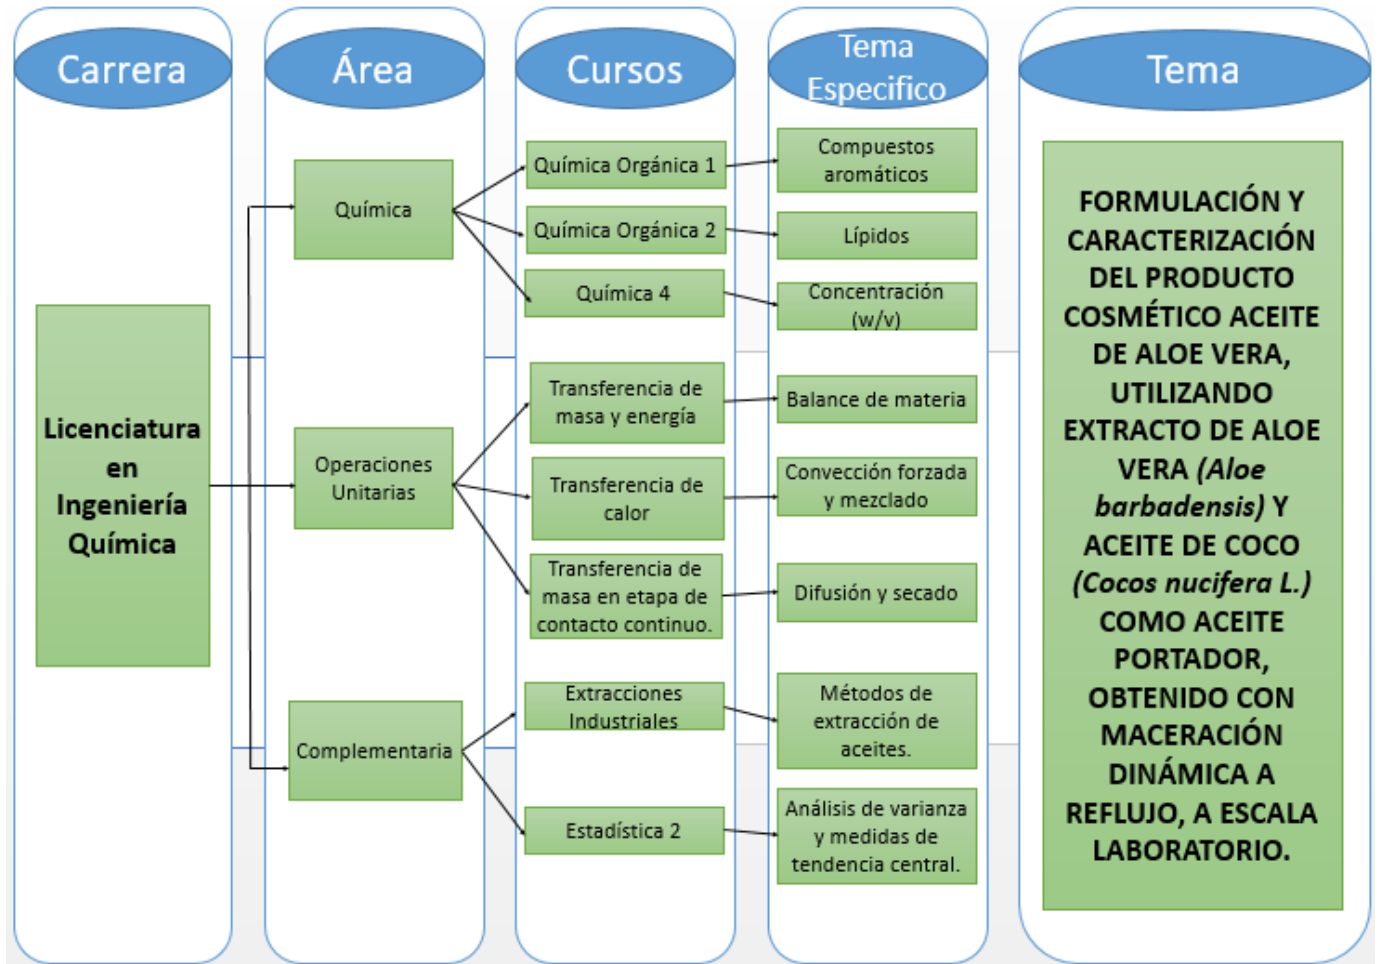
Carrera

Licenciatura en Ingeniería Química

Área

Química

Operaciones Unitarias

Complementaria

Cursos

Química Orgánica 1

Química Orgánica 2

Química 4

Transferencia de masa y energía

Transferencia de calor

Transferencia de masa en etapa de contacto continuo.

Extracciones Industriales

Estadística 2

Tema Especifico

Compuestos aromáticos

Lípidos

Concentración (w/v)

Balance de materia

Convección forzada y mezclado

Difusión y secado

Métodos de extracción de aceites.

Análisis de varianza y medidas de tendencia central.

Tema

FORMULACIÓN Y CARACTERIZACIÓN DEL PRODUCTO COSMÉTICO ACEITE DE ALOE VERA, UTILIZANDO EXTRACTO DE ALOE VERA (Aloe barbadensis) Y ACEITE DE COCO (Cocos nucifera L.) COMO ACEITE PORTADOR, OBTENIDO CON MACERACIÓN DINÁMICA A REFLUJO, A ESCALA LABORATORIO.